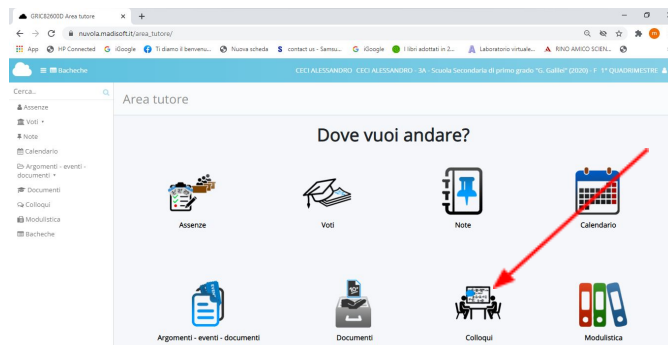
GRIC82600D Area tutore × +

nuvola.madisoft.it/area_tutore/

App HP Connected iGoogle Ti diamo il benvenu... Nuova scheda contact us - Samsu... iGoogle I libri adottati in 2... Laboratorio virtuale... RINO AMICO SCIEN...

Bacheche

CECI ALESSANDRO · CECI ALESSANDRO · 3A · Scuola Secondaria di primo grado "G. Galilei" (2020) · I° QUADRIMESTRE

Cerca...

Assenze
Voti
Note
Calendario
Argomenti - eventi - documenti
Documenti
Colloqui
Modulistica
Bacheche

Area tutore

Dove vuoi andare?

Assenze
Voti
Note
Calendario
Argomenti - eventi - documenti
Documenti
Colloqui
Modulistica